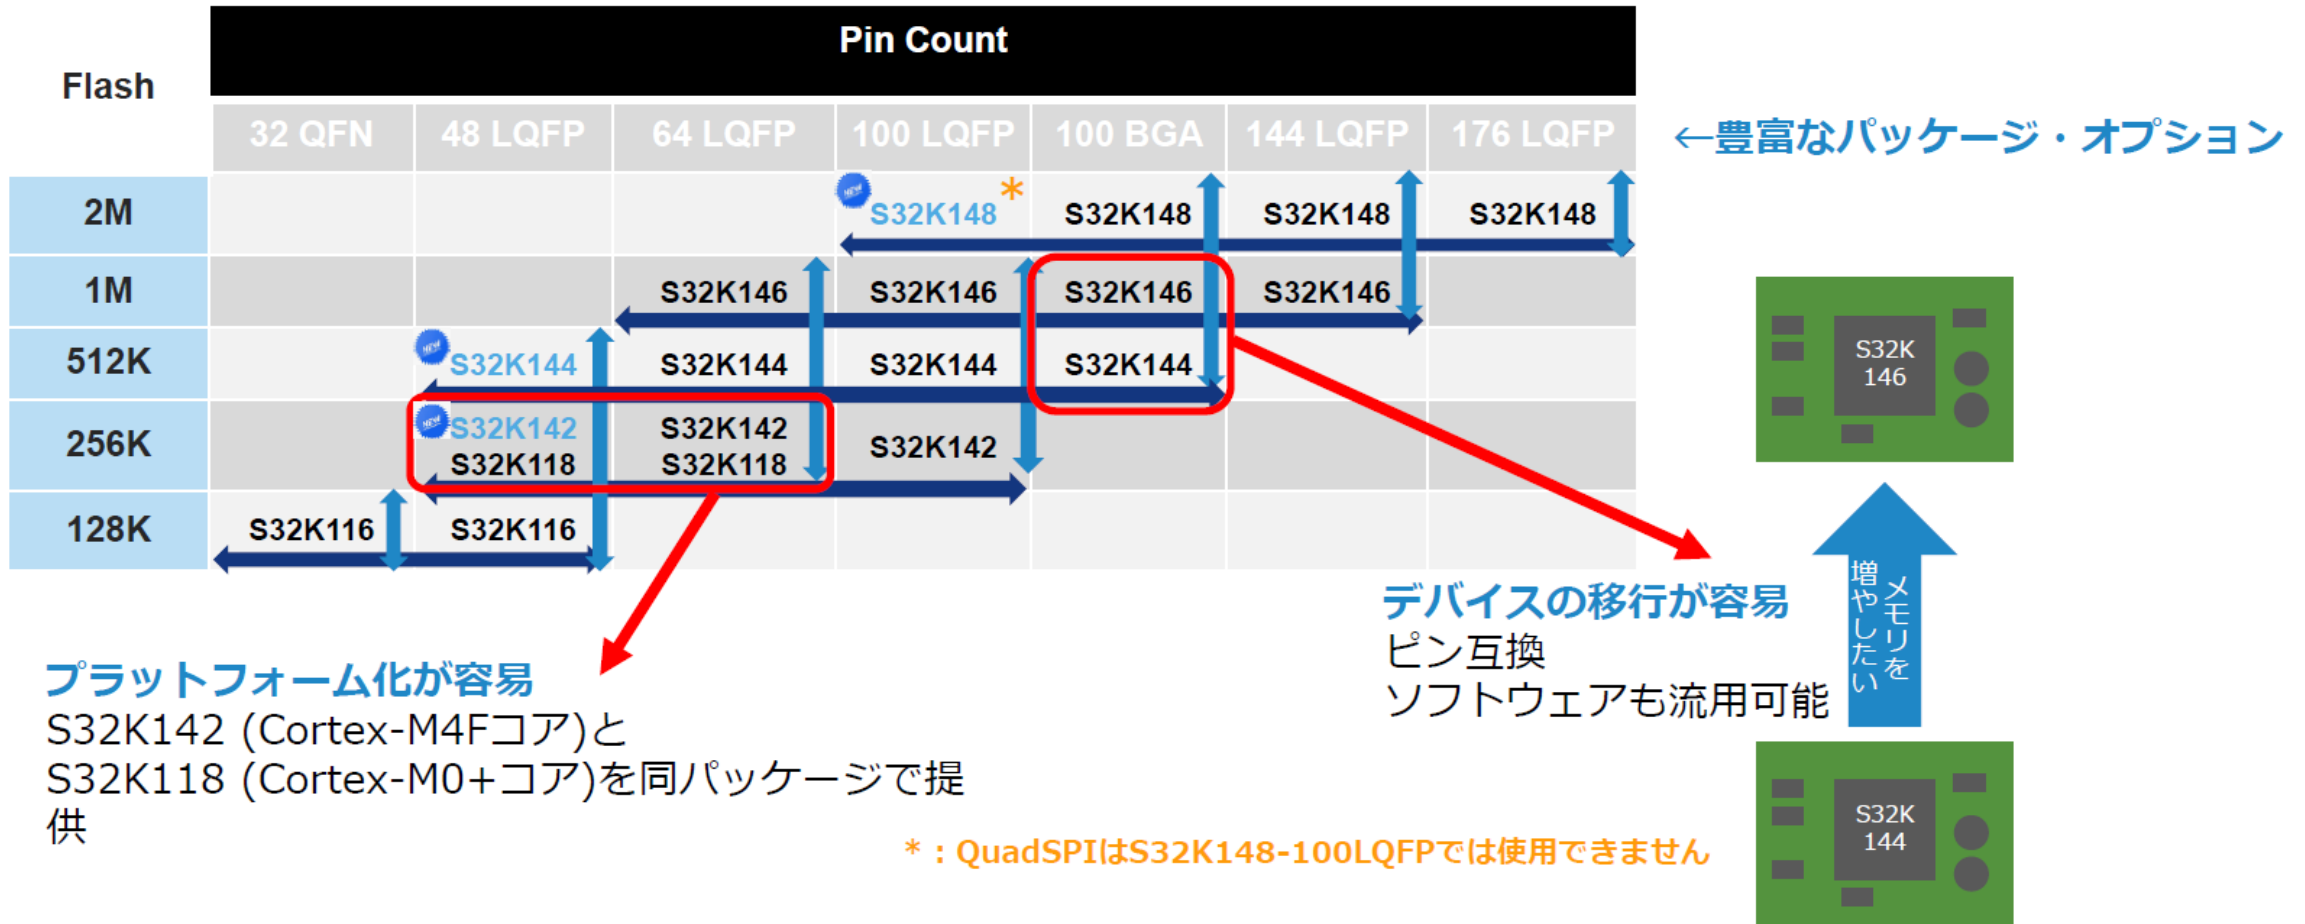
| Flash | 32 QFN | 48 LQFP | 64 LQFP | 100 LQFP | 100 BGA | 144 LQFP | 176 LQFP |
|---|---|---|---|---|---|---|---|
| 2M | | | | NEW S32K148 * | S32K148 | S32K148 | S32K148 |
| 1M | | | S32K146 | S32K146 | S32K146 | S32K146 | |
| 512K | | NEW S32K144 | S32K144 | S32K144 | S32K144 | | |
| 256K | | NEW S32K142 S32K118 | S32K142 S32K118 | S32K142 | | | |
| 128K | S32K116 | S32K116 | | | | | |

Pin Count

←豊富なパッケージ・オプション

S32K 146

S32K 144

メモリを増やしたい

デバイスの移行が容易
ピン互換
ソフトウェアも流用可能

プラットフォーム化が容易
S32K142 (Cortex-M4Fコア)と
S32K118 (Cortex-M0+コア)を同パッケージで提供

*：QuadSPIはS32K148-100LQFPでは使用できません